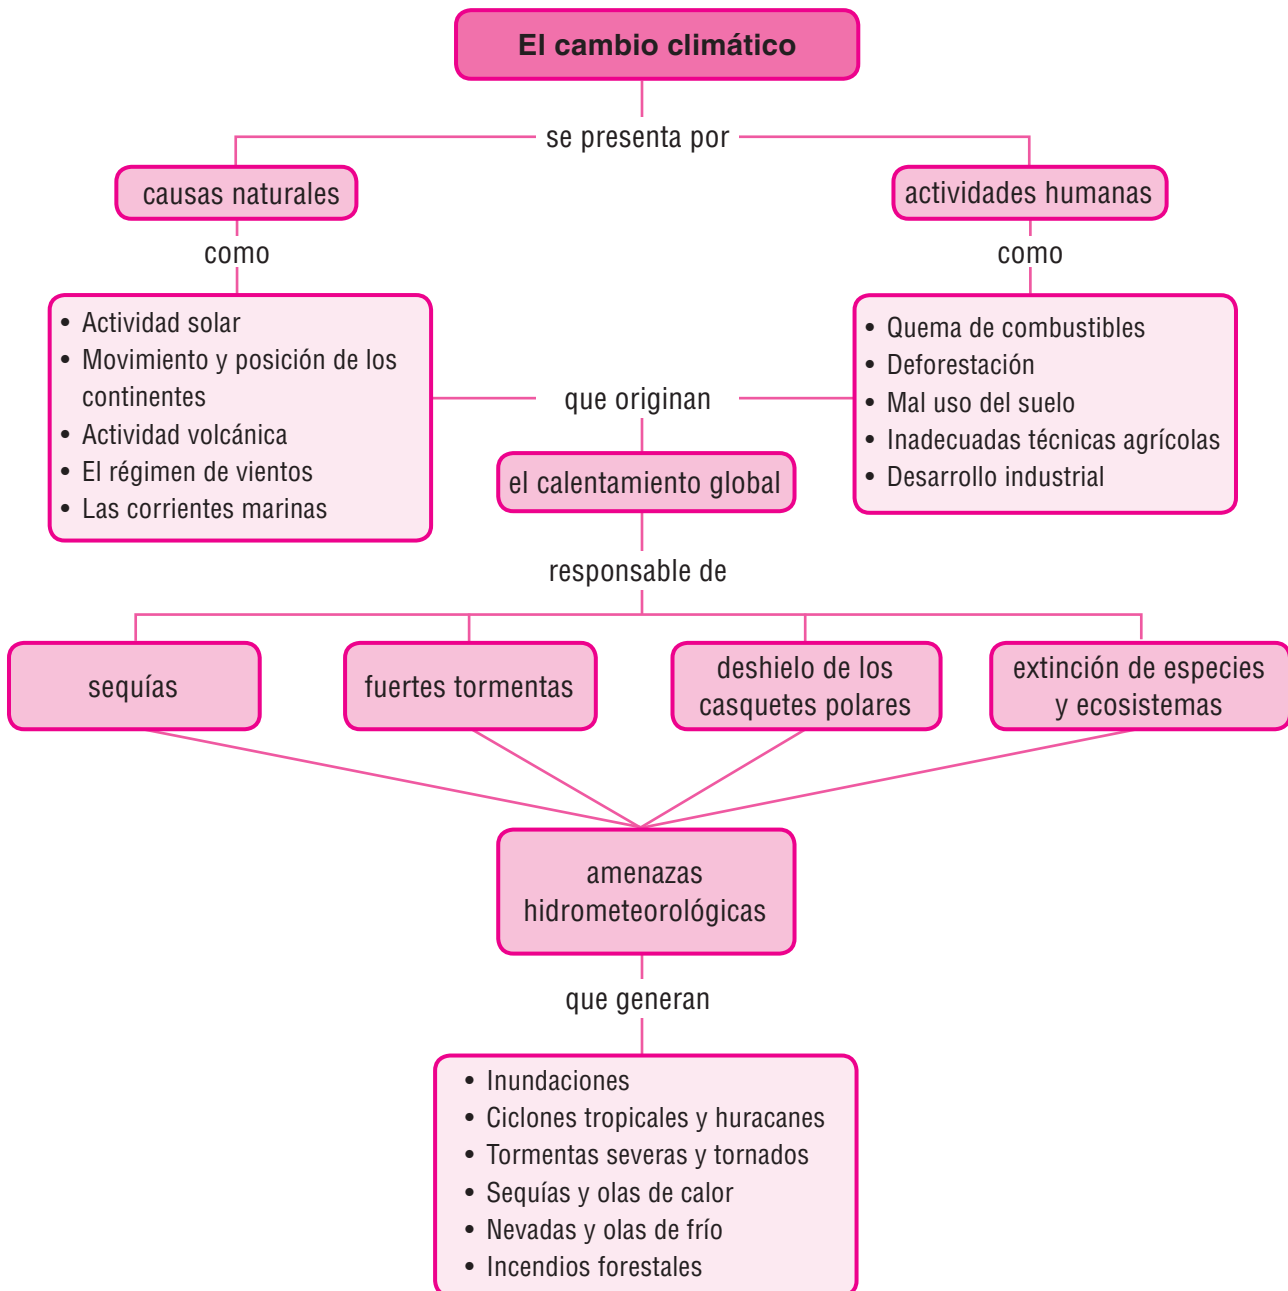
El cambio climático

se presenta por

causas naturales

como

• Actividad solar
• Movimiento y posición de los continentes
• Actividad volcánica
• El régimen de vientos
• Las corrientes marinas

actividades humanas

como

• Quema de combustibles
• Deforestación
• Mal uso del suelo
• Inadecuadas técnicas agrícolas
• Desarrollo industrial

que originan

el calentamiento global

responsable de

sequías

fuertes tormentas

deshielo de los casquetes polares

extinción de especies y ecosistemas

amenazas hidrometeorológicas

que generan

• Inundaciones
• Ciclones tropicales y huracanes
• Tormentas severas y tornados
• Sequías y olas de calor
• Nevadas y olas de frío
• Incendios forestales